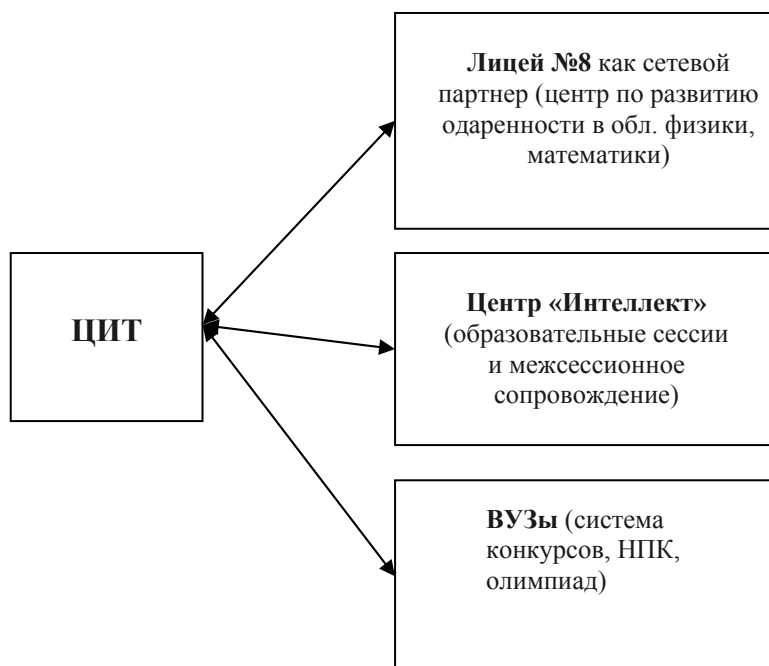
ЦИТ

**Лицей №8** как сетевой партнер (центр по развитию одаренности в обл. физики, математики)

**Центр «Интеллект»** (образовательные сессии и межсессионное сопровождение)

**ВУЗы** (система конкурсов, НПК, олимпиад)